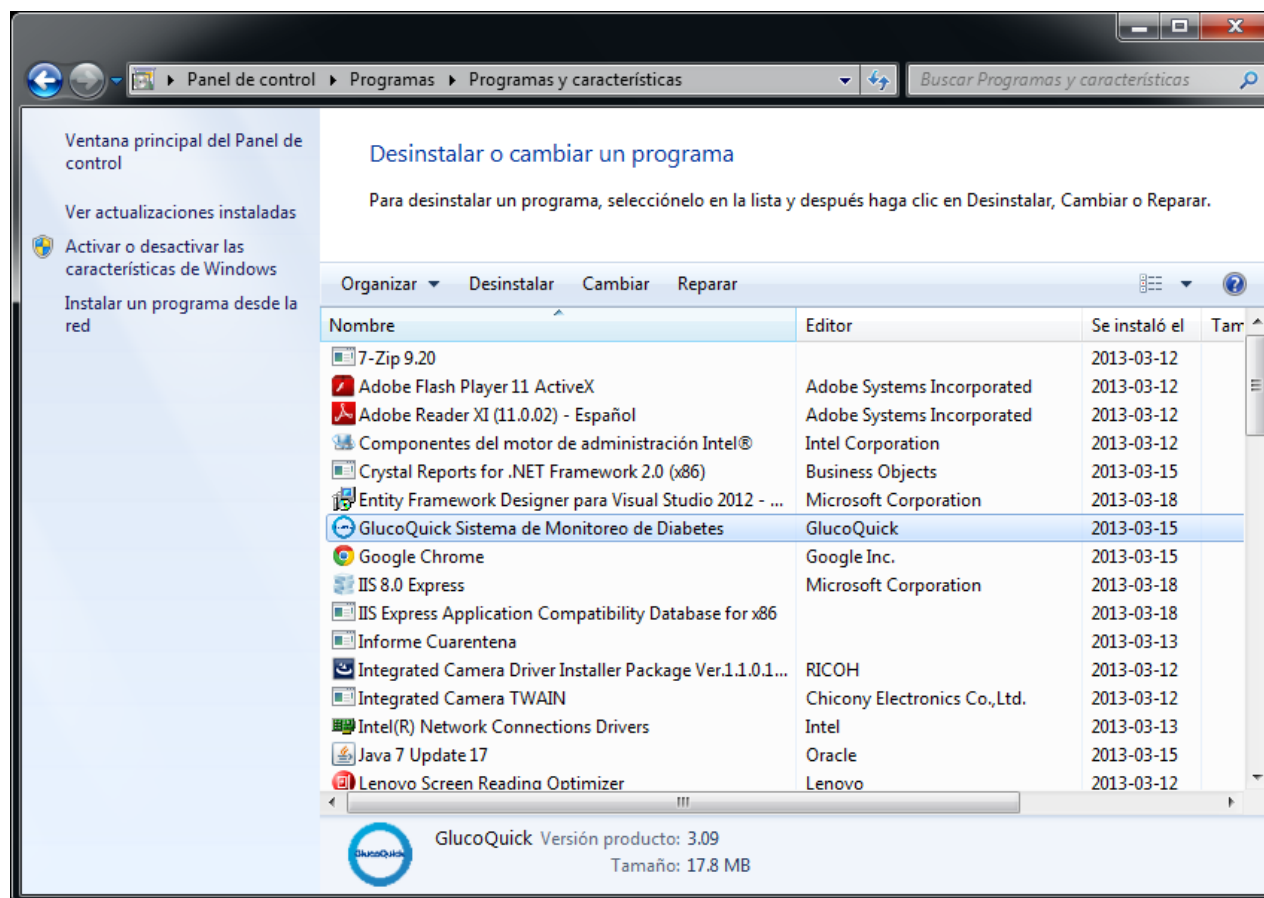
Panel de control ▸ Programas ▸ Programas y características

Buscar Programas y características

Ventana principal del Panel de control

Ver actualizaciones instaladas

Activar o desactivar las características de Windows

Instalar un programa desde la red

Desinstalar o cambiar un programa

Para desinstalar un programa, selecciónelo en la lista y después haga clic en Desinstalar, Cambiar o Reparar.

Organizar ▾ Desinstalar Cambiar Reparar

| Nombre | Editor | Se instaló el | Tam |
|---|---|---|---|
| 7-Zip 9.20 | | 2013-03-12 | |
| Adobe Flash Player 11 ActiveX | Adobe Systems Incorporated | 2013-03-12 | |
| Adobe Reader XI (11.0.02) - Español | Adobe Systems Incorporated | 2013-03-12 | |
| Componentes del motor de administración Intel® | Intel Corporation | 2013-03-12 | |
| Crystal Reports for .NET Framework 2.0 (x86) | Business Objects | 2013-03-15 | |
| Entity Framework Designer para Visual Studio 2012 - ... | Microsoft Corporation | 2013-03-18 | |
| GlucoQuick Sistema de Monitoreo de Diabetes | GlucoQuick | 2013-03-15 | |
| Google Chrome | Google Inc. | 2013-03-15 | |
| IIS 8.0 Express | Microsoft Corporation | 2013-03-18 | |
| IIS Express Application Compatibility Database for x86 | | 2013-03-18 | |
| Informe Cuarentena | | 2013-03-13 | |
| Integrated Camera Driver Installer Package Ver.1.1.0.1... | RICOH | 2013-03-12 | |
| Integrated Camera TWAIN | Chicony Electronics Co.,Ltd. | 2013-03-12 | |
| Intel(R) Network Connections Drivers | Intel | 2013-03-13 | |
| Java 7 Update 17 | Oracle | 2013-03-15 | |
| Lenovo Screen Reading Optimizer | Lenovo | 2013-03-12 | |

III

GlucoQuick

GlucoQuick Versión producto: 3.09
Tamaño: 17.8 MB